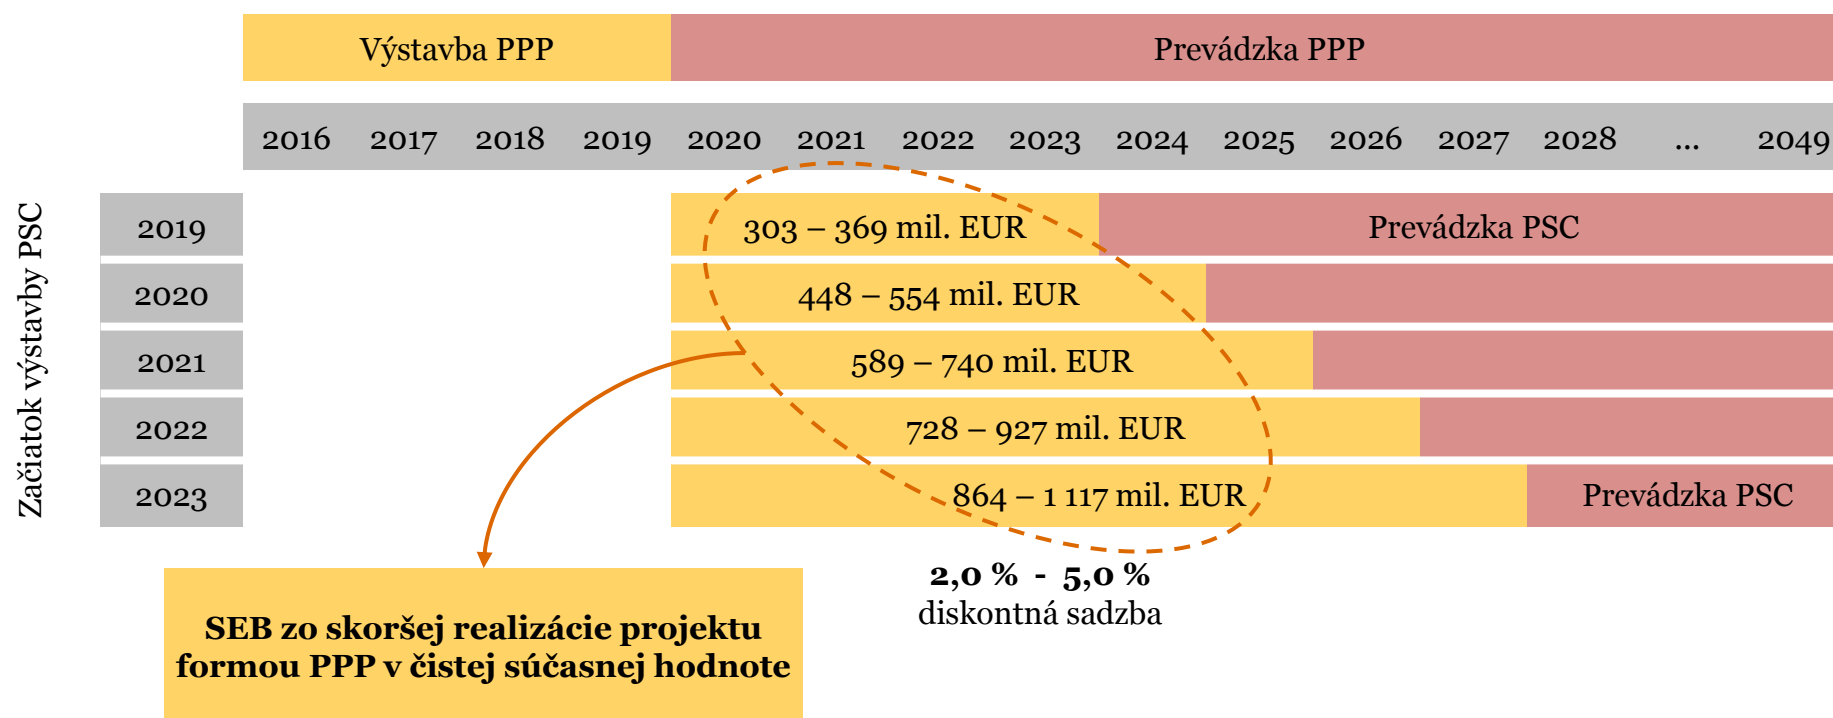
Výstavba PPP

Prevádzka PPP

2016 2017 2018 2019 2020 2021 2022 2023 2024 2025 2026 2027 2028 ... 2049

Začiatok výstavby PSC

2019

303 – 369 mil. EUR

Prevádzka PSC

2020

448 – 554 mil. EUR

2021

589 – 740 mil. EUR

2022

728 – 927 mil. EUR

2023

864 – 1 117 mil. EUR

Prevádzka PSC

**2,0 % - 5,0 %**
diskontná sadzba

**SEB zo skoršej realizácie projektu formou PPP v čistej súčasnej hodnote**